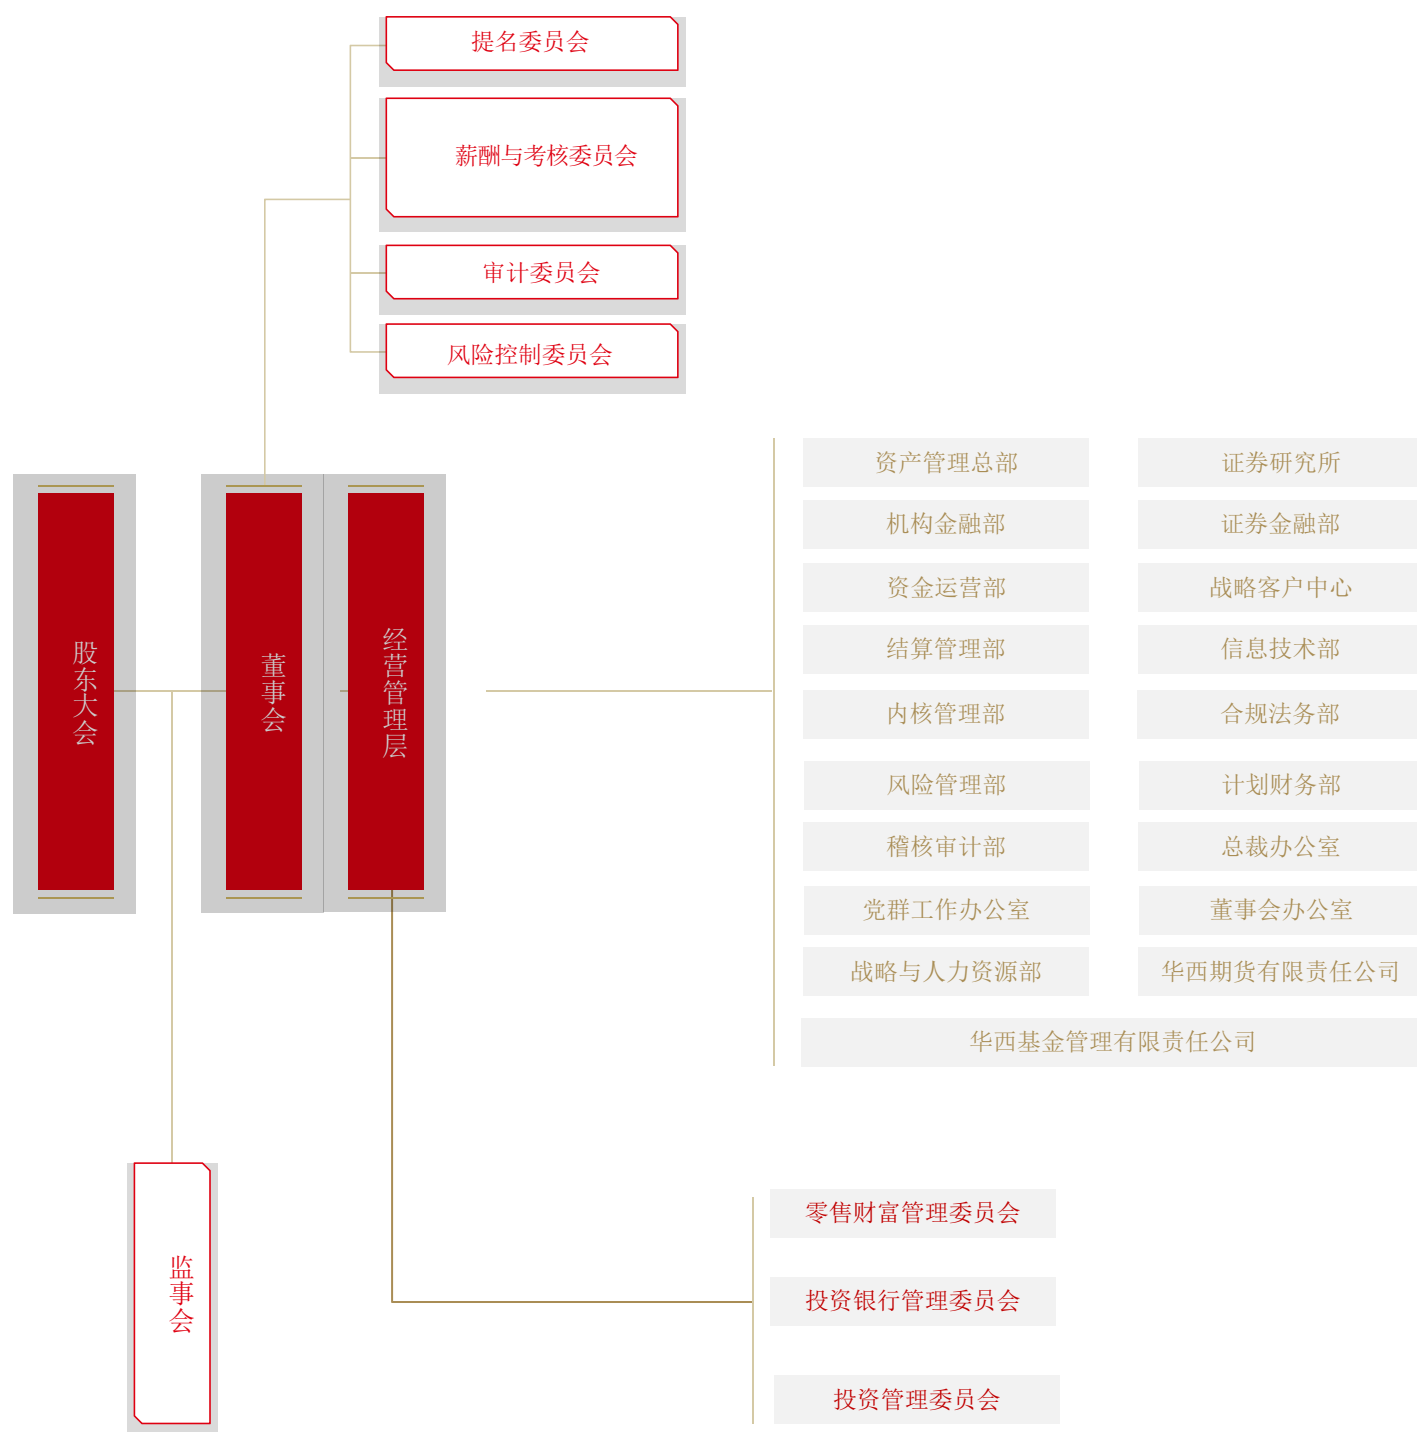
提名委员会

薪酬与考核委员会

审计委员会

风险控制委员会

股东大会

董事会

经营管理层

资产管理总部

证券研究所

机构金融部

证券金融部

资金运营部

战略客户中心

结算管理部

信息技术部

内核管理部

合规法务部

风险管理部

计划财务部

稽核审计部

总裁办公室

党群工作办公室

董事会办公室

战略与人力资源部

华西期货有限责任公司

华西基金管理有限责任公司

监事会

零售财富管理委员会

投资银行管理委员会

投资管理委员会